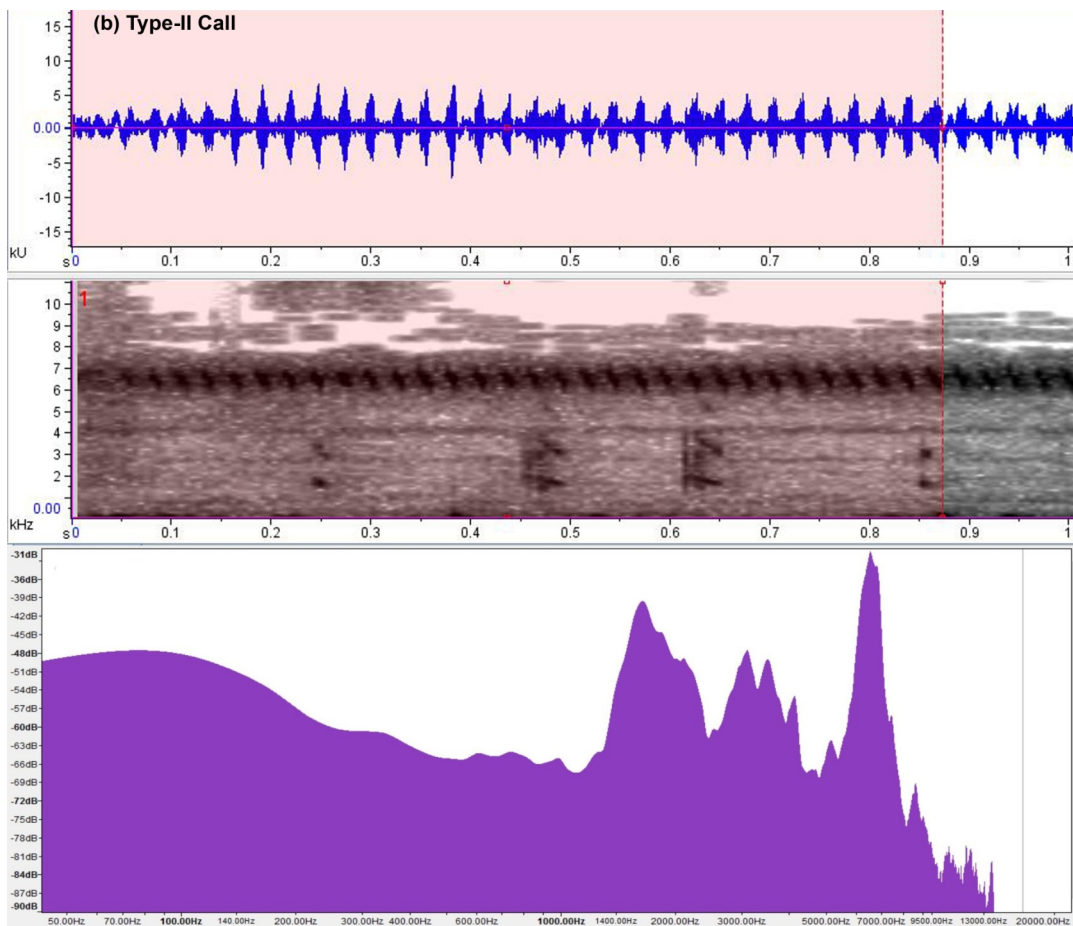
(b) Type-II Call

15
10
5
0.00
-5
-10
-15
kU
s 0 0.1 0.2 0.3 0.4 0.5 0.6 0.7 0.8 0.9 1

1
10
9
8
7
6
5
4
3
2
0.00
kHz
s 0 0.1 0.2 0.3 0.4 0.5 0.6 0.7 0.8 0.9 1

-31dB
-36dB
-39dB
-42dB
-45dB
-48dB
-51dB
-54dB
-57dB
-60dB
-63dB
-66dB
-69dB
-72dB
-75dB
-78dB
-81dB
-84dB
-87dB
-90dB
50.00Hz 70.00Hz 100.00Hz 140.00Hz 200.00Hz 300.00Hz 400.00Hz 600.00Hz 1000.00Hz 1400.00Hz 2000.00Hz 3000.00Hz 5000.00Hz 7000.00Hz 9500.00Hz 13000.00Hz 20000.00Hz